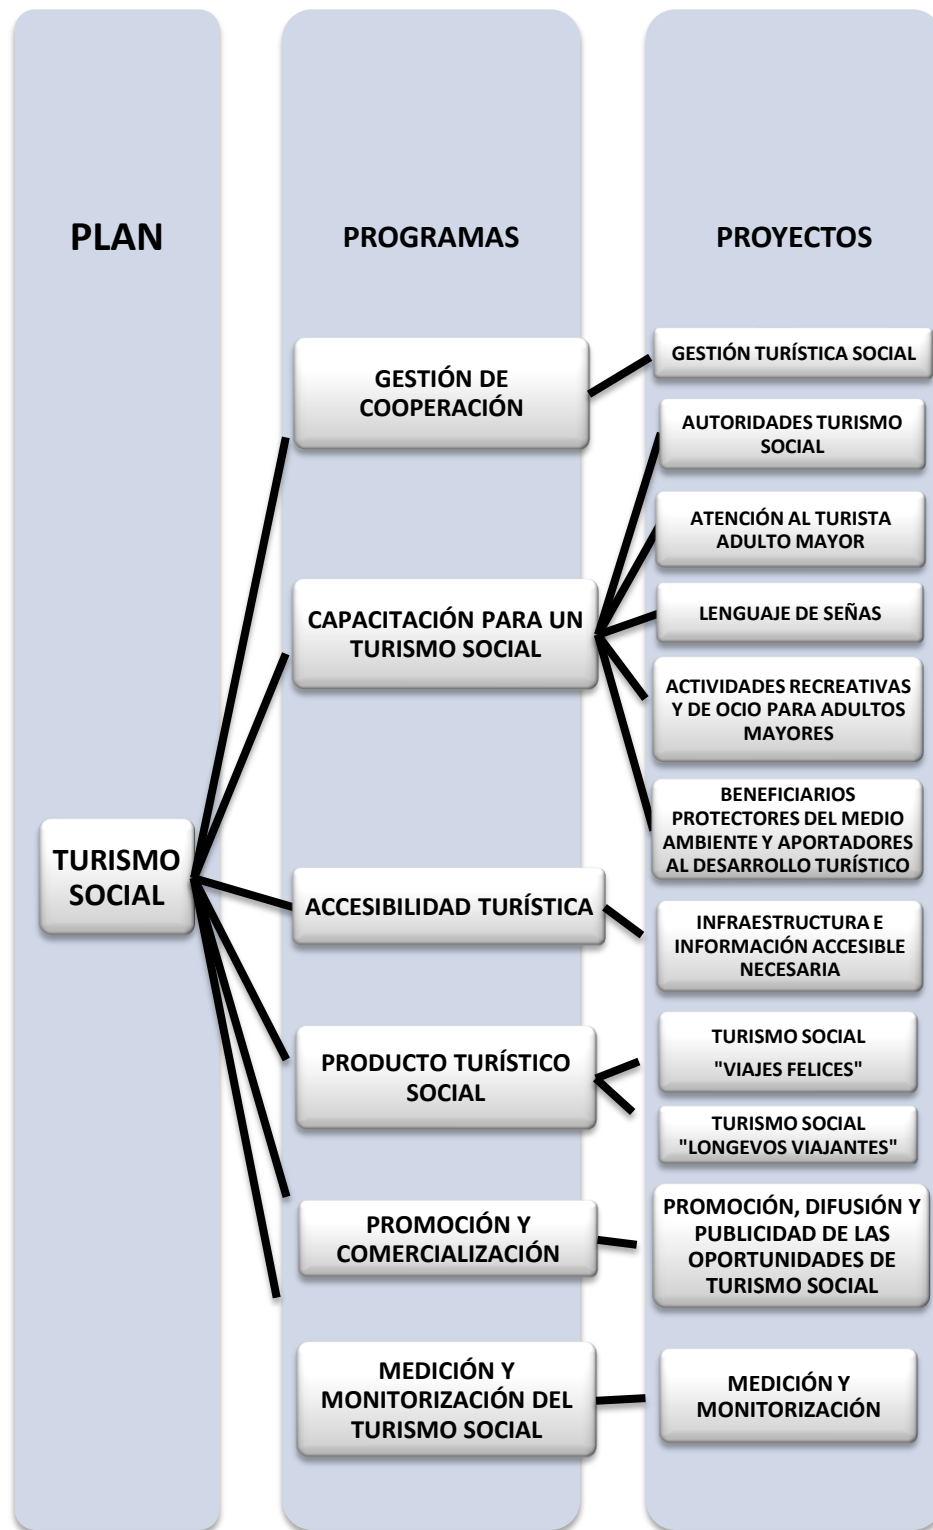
PLAN

PROGRAMAS

PROYECTOS

TURISMO SOCIAL

GESTIÓN DE COOPERACIÓN

GESTIÓN TURÍSTICA SOCIAL

CAPACITACIÓN PARA UN TURISMO SOCIAL

AUTORIDADES TURISMO SOCIAL

ATENCIÓN AL TURISTA ADULTO MAYOR

LENGUAJE DE SEÑAS

ACTIVIDADES RECREATIVAS Y DE OCIO PARA ADULTOS MAYORES

BENEFICIARIOS PROTECTORES DEL MEDIO AMBIENTE Y APORTADORES AL DESARROLLO TURÍSTICO

ACCESIBILIDAD TURÍSTICA

INFRAESTRUCTURA E INFORMACIÓN ACCESIBLE NECESARIA

PRODUCTO TURÍSTICO SOCIAL

TURISMO SOCIAL "VIAJES FELICES"

TURISMO SOCIAL "LONGEVOS VIAJANTES"

PROMOCIÓN Y COMERCIALIZACIÓN

PROMOCIÓN, DIFUSIÓN Y PUBLICIDAD DE LAS OPORTUNIDADES DE TURISMO SOCIAL

MEDICIÓN Y MONITORIZACIÓN DEL TURISMO SOCIAL

MEDICIÓN Y MONITORIZACIÓN